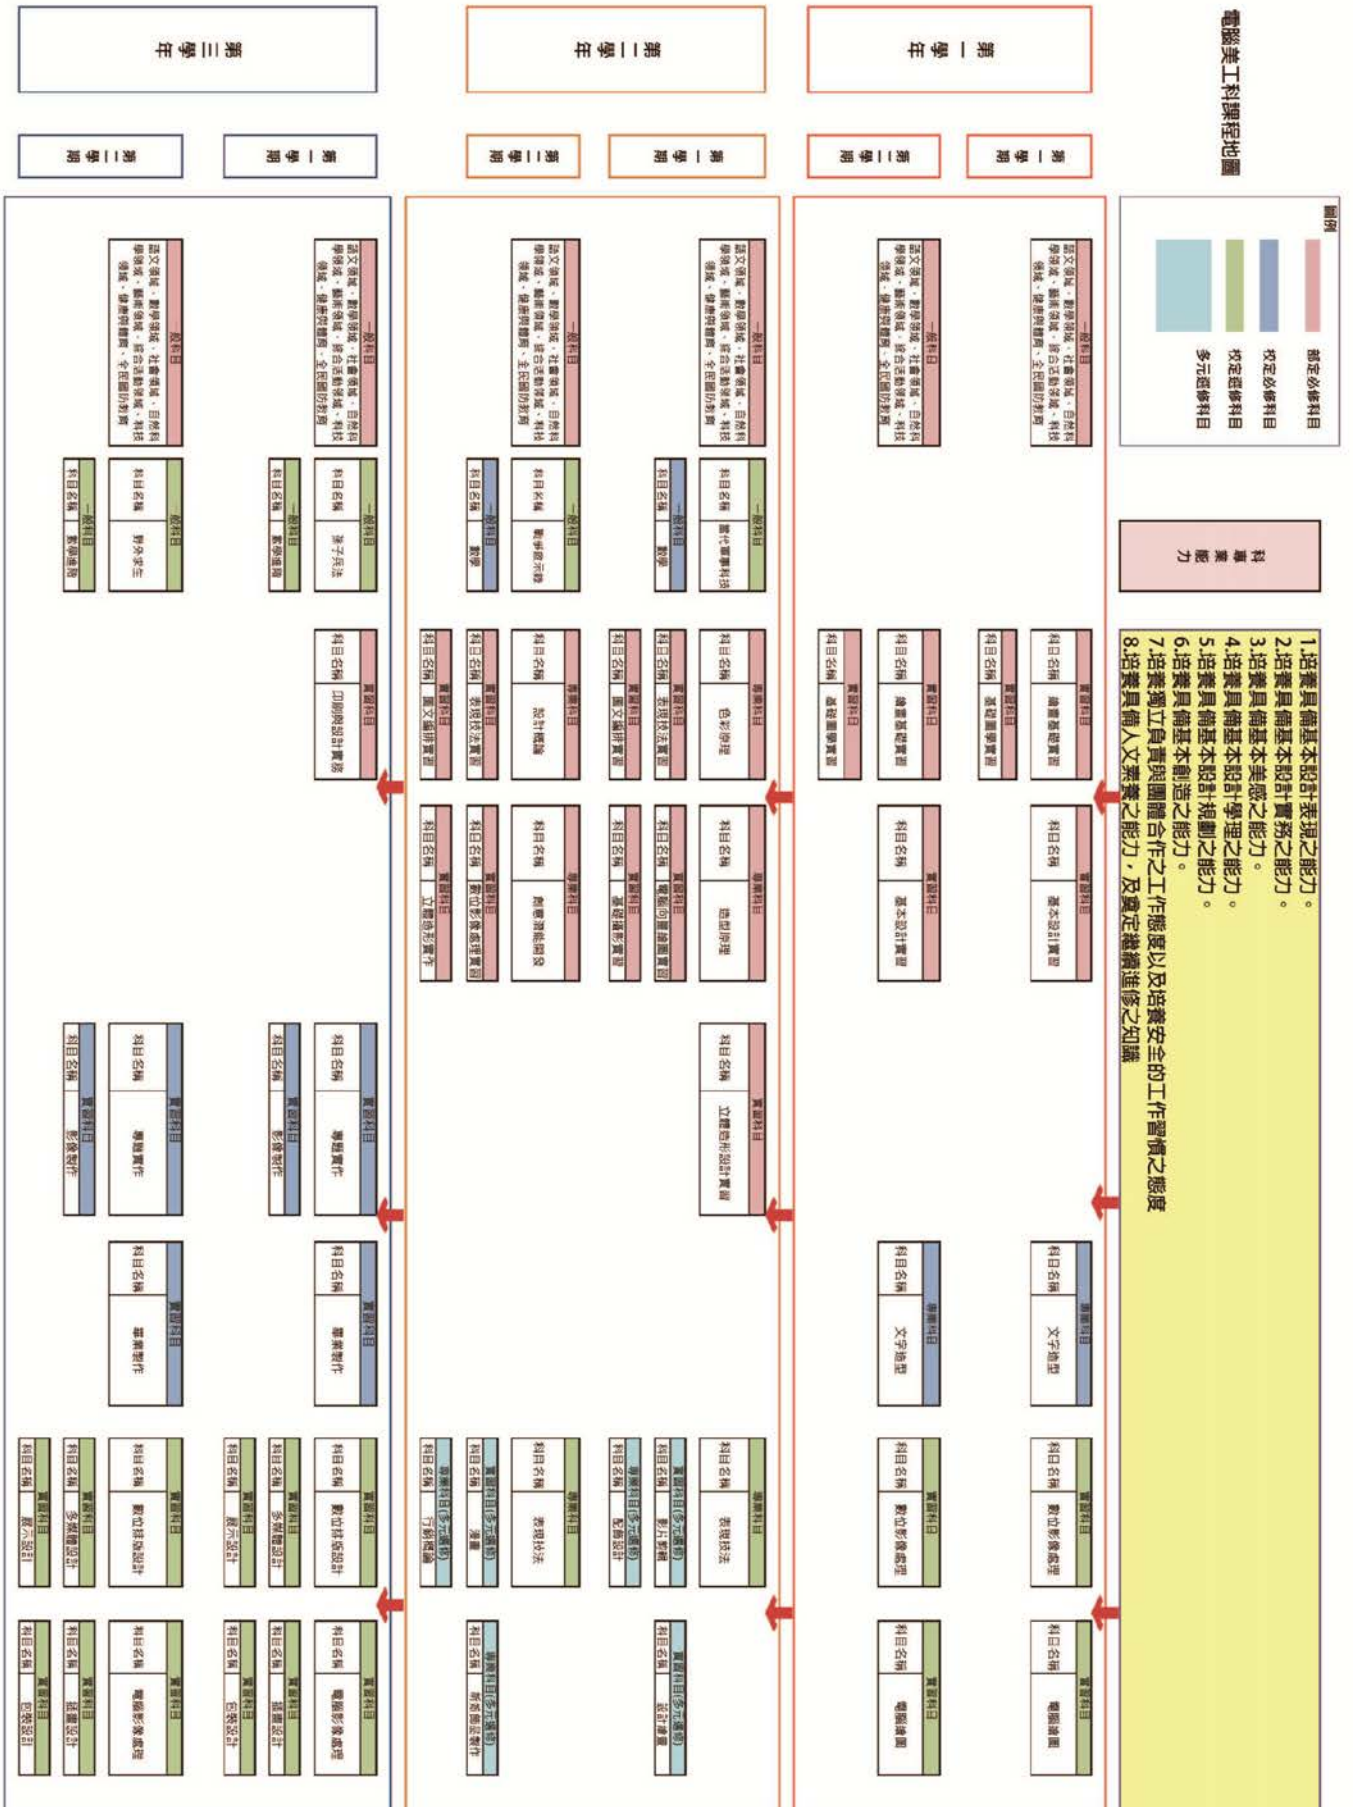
電腦美工科課程地圖

圖例
部定必修科目
校定必修科目
校定選修科目
多元選修科目

科專業能力

1.培養具備基本設計表現之能力。
2.培養具備基本設計實務之能力。
3.培養具備基本美感之能力。
4.培養具備基本設計學理之能力。
5.培養具備基本設計規劃之能力。
6.培養具備基本創造之能力。
7.培養獨立負責與團體合作之工作態度以及培養安全的工作習慣之態度
8.培養具備人文素養之能力，及奠定繼續進修之知識

第一學年
第一學期
第二學期

第二學年
第一學期
第二學期

第三學年
第一學期
第二學期

一般科目
語文領域、數學領域、社會領域、自然科學領域、藝術領域、綜合活動領域、科技領域、健康與體育、全民國防教育

科目名稱 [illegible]